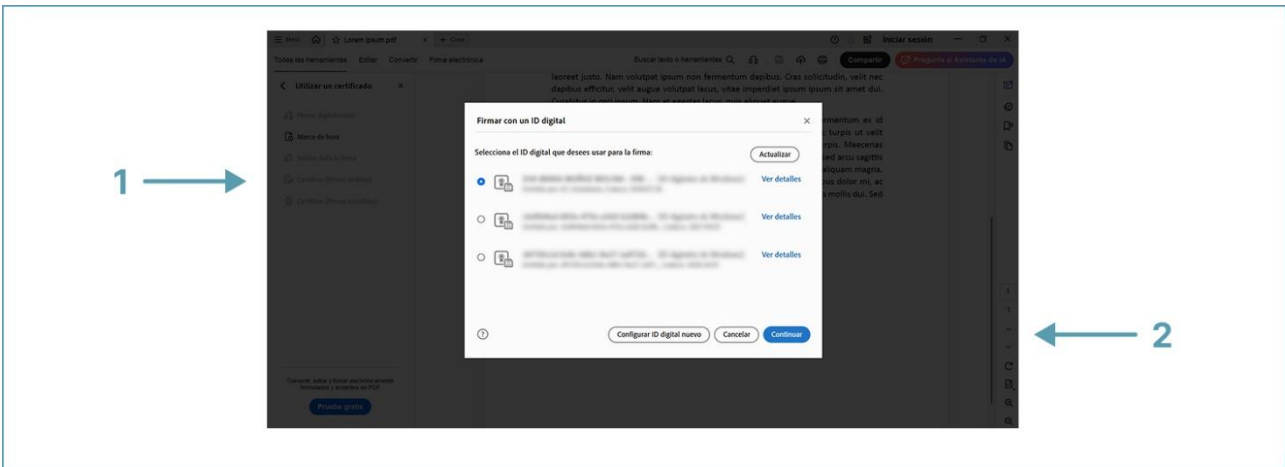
1

2

Menú Lorem ipsum.pdf + Crear

Iniciar sesión

Todas las herramientas Editar Convertir Firma electrónica

Buscar texto o herramientas

Compartir

Pregunte al Asistente de IA

Utilizar un certificado

Firma digitalmente

Marca de hora

Validar todas las firmas

Certificar (firma visible)

Certificar (firma invisible)

laoreet justo. Nam volutpat ipsum non fermentum dapibus. Cras sollicitudin, velit nec dapibus efficitur, velit augue volutpat lacus, vitae imperdiet ipsum ipsum sit amet dui.

Firmar con un ID digital

Selecciona el ID digital que desees usar para la firma:

Actualizar

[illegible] Ver detalles

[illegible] Ver detalles

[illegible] Ver detalles

Configurar ID digital nuevo

Cancelar

Continuar

Convertir, editar y firmar electrónicamente formularios y acuerdos en PDF

Prueba gratis